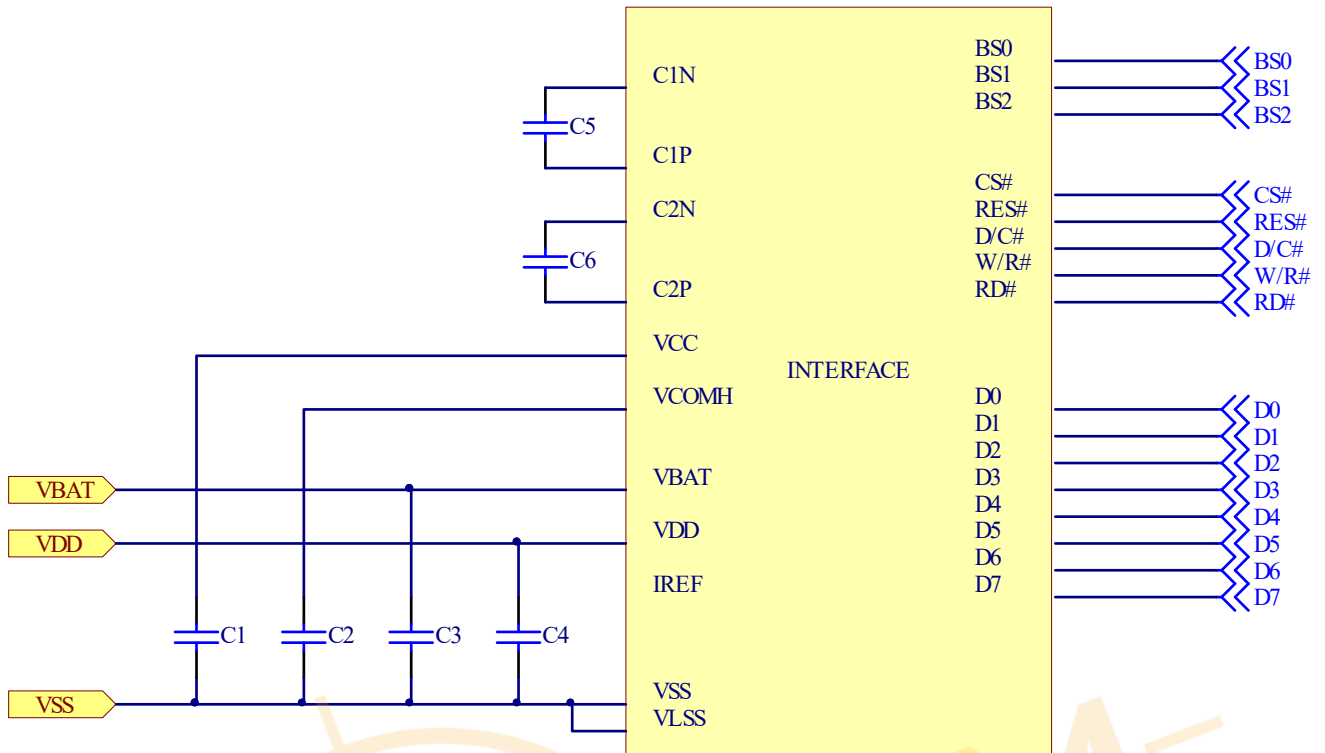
C1N
C5
C1P
C2N
C6
C2P
VCC
VCOMH
VBAT
VBAT
VDD
VDD
IREF
C1
C2
C3
C4
VSS
VSS
VLSS
INTERFACE
BS0
BS1
BS2
CS#
RES#
D/C#
W/R#
RD#
D0
D1
D2
D3
D4
D5
D6
D7
BS0
BS1
BS2
CS#
RES#
D/C#
W/R#
RD#
D0
D1
D2
D3
D4
D5
D6
D7